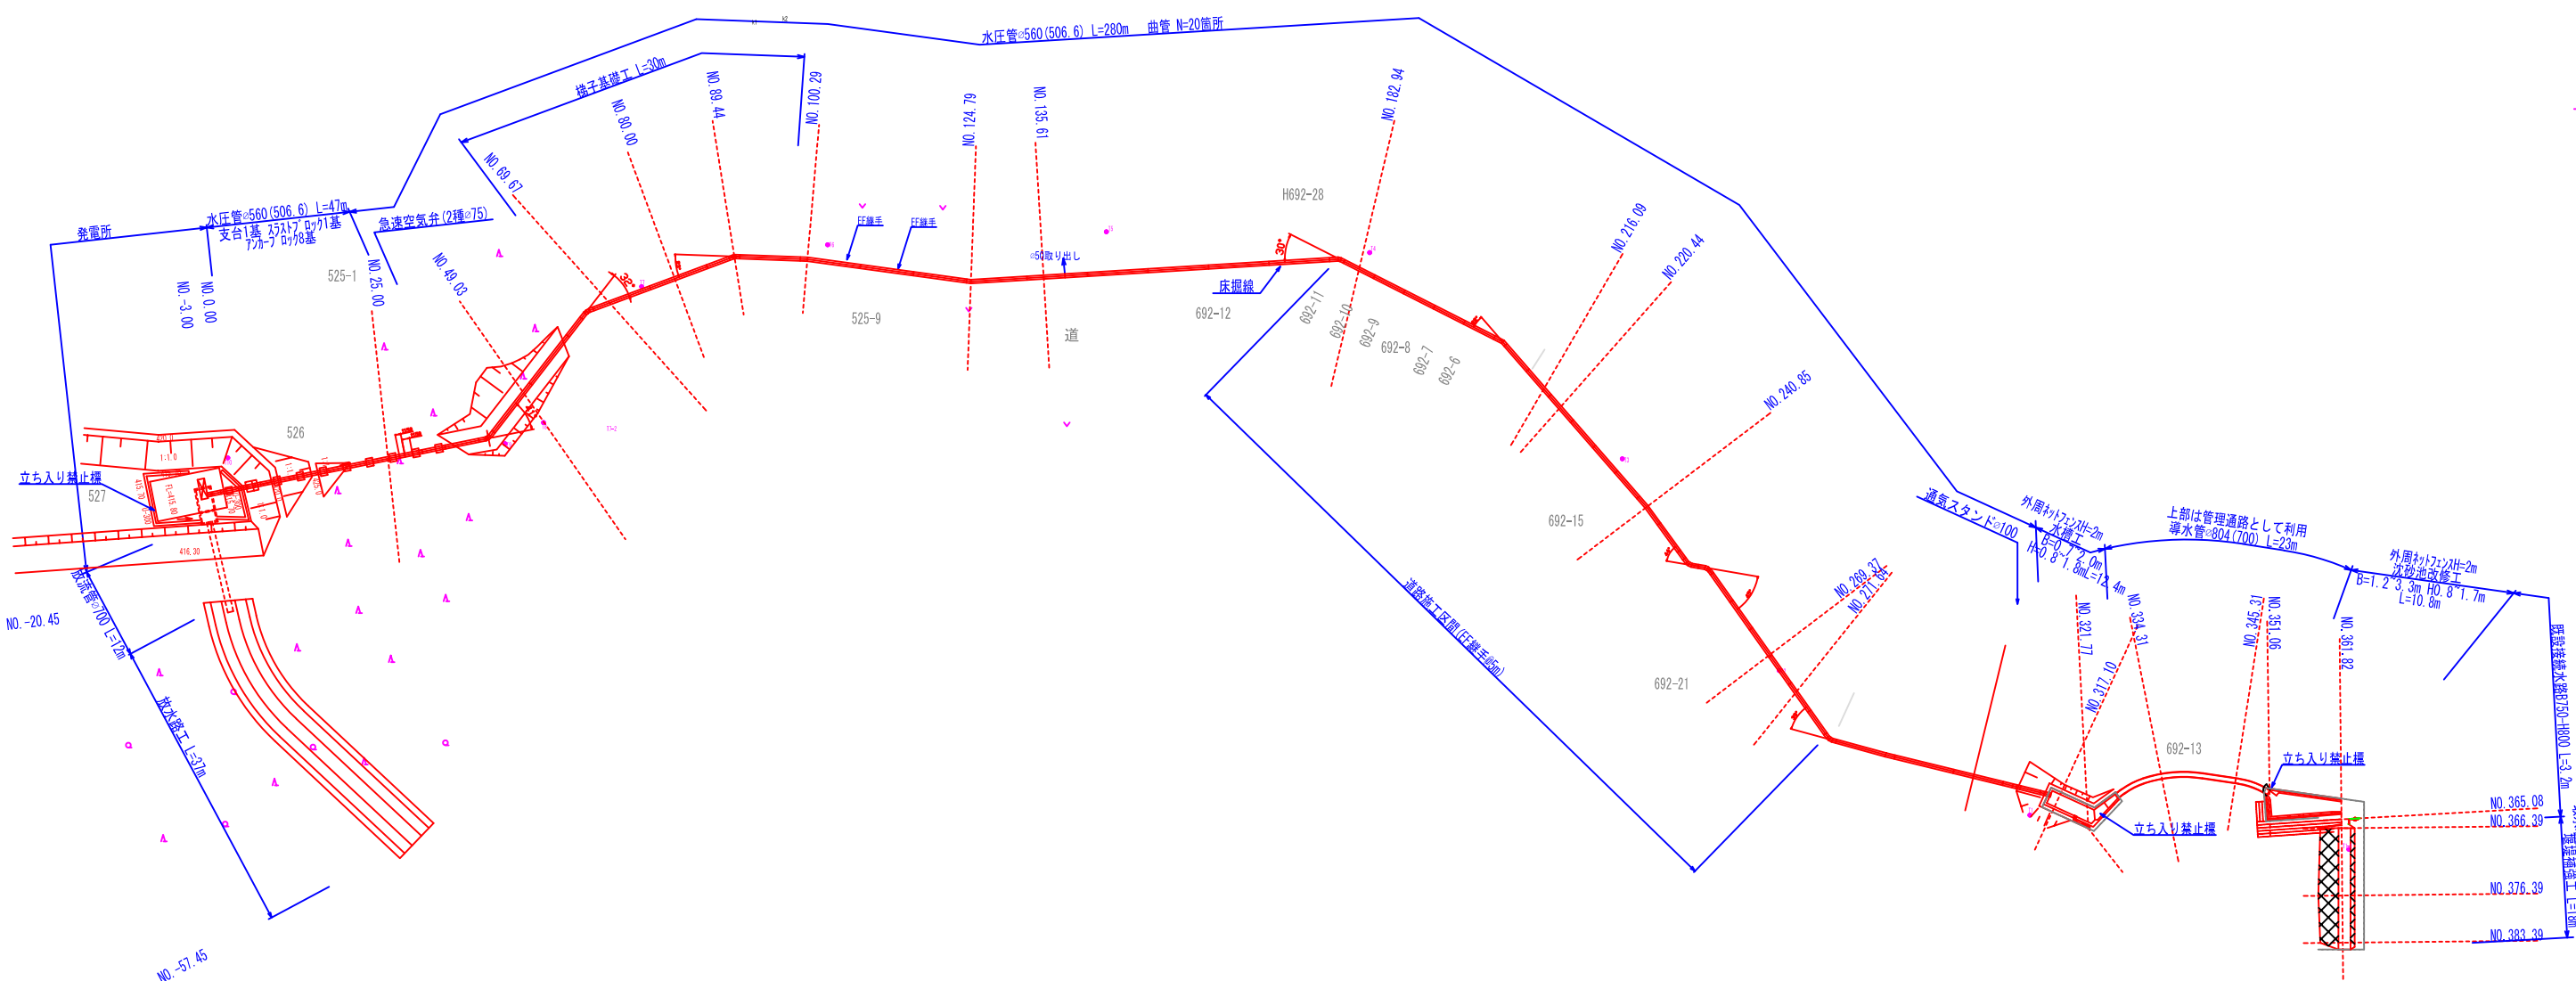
水圧管∅560(506.6) L=280m 曲管 N=20箇所

梯子基礎工 L=30m

NO.89.44

NO.100.29

NO.80.00

NO.124.79

NO.135.61

NO.182.94

NO.69.67

H692-28

水圧管∅560(506.6) L=47m
支台1基 スラストブロック1基
アンカーブロック8基

急速空気弁(2種∅75)

発電所

EF継手

EF継手

∅50取り出し

床掘線

NO.216.09

NO.220.44

525-1

NO.0.00

NO.-3.00

NO.25.00

NO.49.03

525-9

道

692-12

692-11

692-10

692-9

692-8

692-7

692-6

NO.240.85

526

立ち入り禁止標

527

692-15

道路施工区間(EF継手B5m)

通気スタンド∅100

外周ネットフェンスH=2m
水槽工
B=0.7~2.0m
H=0.8~1.8m L=12.4m

上部は管理通路として利用
導水管∅804(700) L=23m

外周ネットフェンスH=2m
沈砂池改修工
B=1.2~3.3m H0.8~1.7m
L=10.8m

NO.-20.45

放流管∅700 L=12m

NO.269.37

NO.271.64

NO.321.77

NO.334.31

NO.317.10

NO.345.31

NO.351.06

NO.361.82

692-21

692-13

放水路工 L=37m

立ち入り禁止標

立ち入り禁止標

NO.365.08

NO.366.39

NO.376.39

NO.383.39

既設接続水路B750~H800 L=3.2m

護岸補強工 L=18m

NO.-57.45